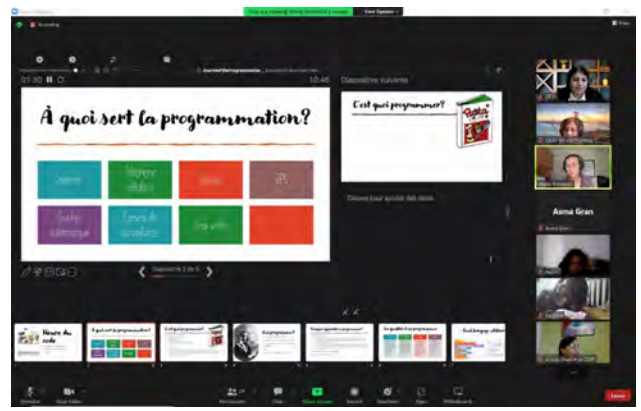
Recording

You are viewing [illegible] screen    View Options

01:30    10:46

À quoi sert la programmation?

Jeux    Maison connectée    Robots    3D
Santé    Univers    Voiture    Jeux vidéo

Diapositive 2 de 9

Diapositive suivante

C'est quoi programmer?

Cliquez pour ajouter des notes

Asma Gran

Heure du code

À quoi sert la programmation?

C'est quoi programmer?

Qui programme?

Pourquoi apprendre à programmer?

Ces qualités d'un programmeur

Quel langage utiliser

Unmute    Start Video    Participants    Chat    Share Screen    Record    Reactions    Apps    Whiteboards    Leave